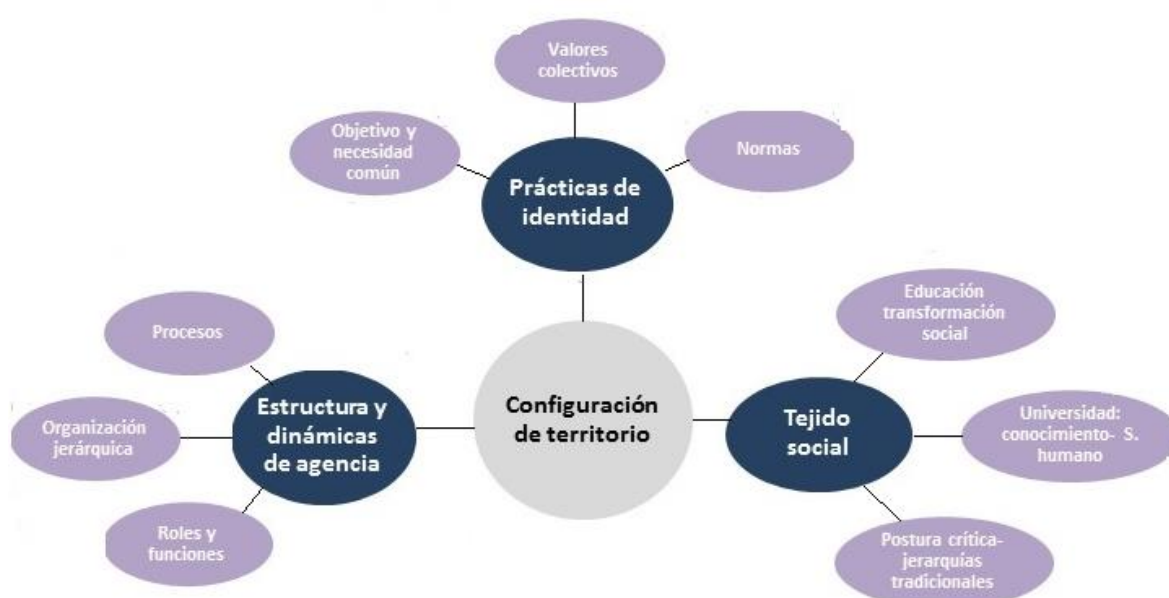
Valores colectivos

Objetivo y necesidad común

Normas

Prácticas de identidad

Procesos

Educación transformación social

Organización jerárquica

Estructura y dinámicas de agencia

Configuración de territorio

Tejido social

Universidad: conocimiento- S. humano

Roles y funciones

Postura crítica-jerarquías tradicionales